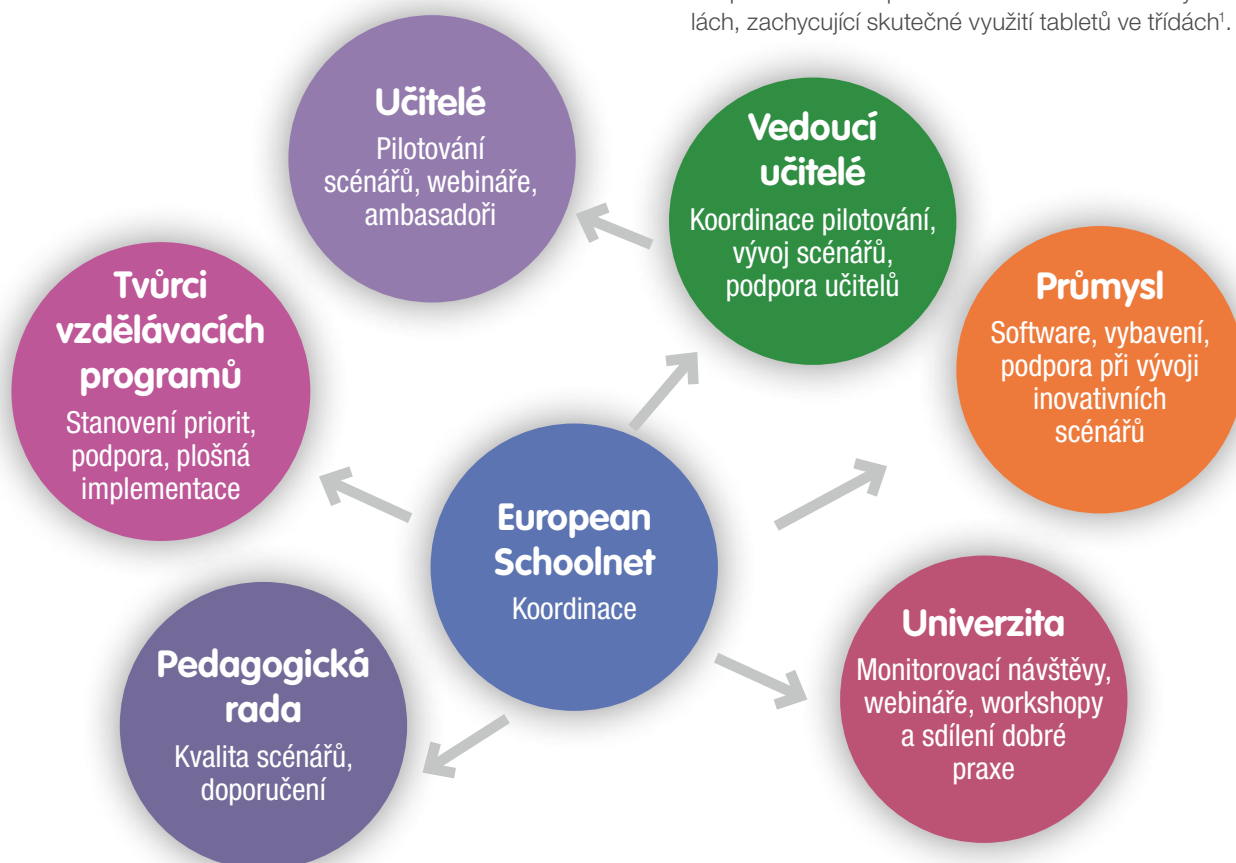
lách, zachycující skutečné využití tabletů ve třídách¹.

**Učitelé**
Pilotování scénářů, webináře, ambasadoři

**Vedoucí učitelé**
Koordinace pilotování, vývoj scénářů, podpora učitelů

**Tvůrci vzdělávacích programů**
Stanovení priorit, podpora, plošná implementace

**Průmysl**
Software, vybavení, podpora při vývoji inovativních scénářů

**European Schoolnet**
Koordinace

**Pedagogická rada**
Kvalita scénářů, doporučení

**Univerzita**
Monitorovací návštěvy, webináře, workshopy a sdílení dobré praxe